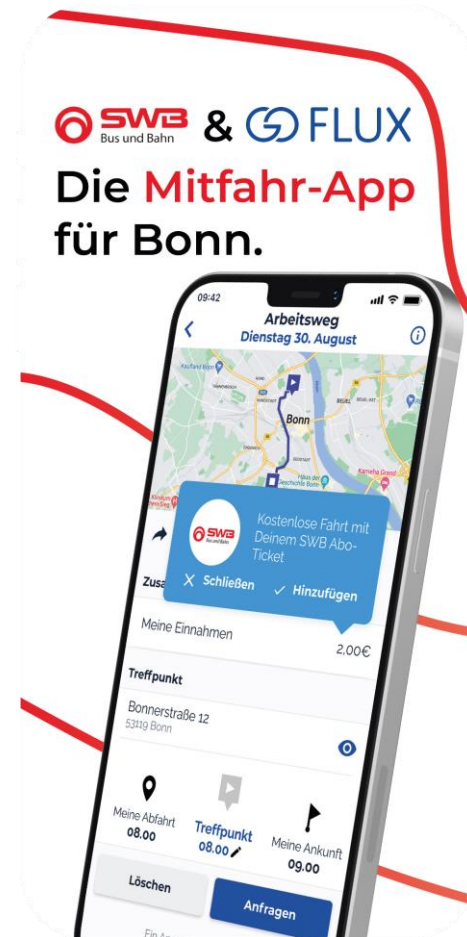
SWB Bus und Bahn & FLUX

Die Mitfahr-App für Bonn.

09:42

Arbeitsweg
Dienstag 30. August

Bonn

SWB Bus und Bahn
Kostenlose Fahrt mit Deinem SWB Abo-Ticket

Zusa

× Schließen ✓ Hinzufügen

Meine Einnahmen
2,00€

Treffpunkt

Bonnerstraße 12
53119 Bonn

Meine Abfahrt
08.00

Treffpunkt
08.00

Meine Ankunft
09.00

Löschen

Anfragen